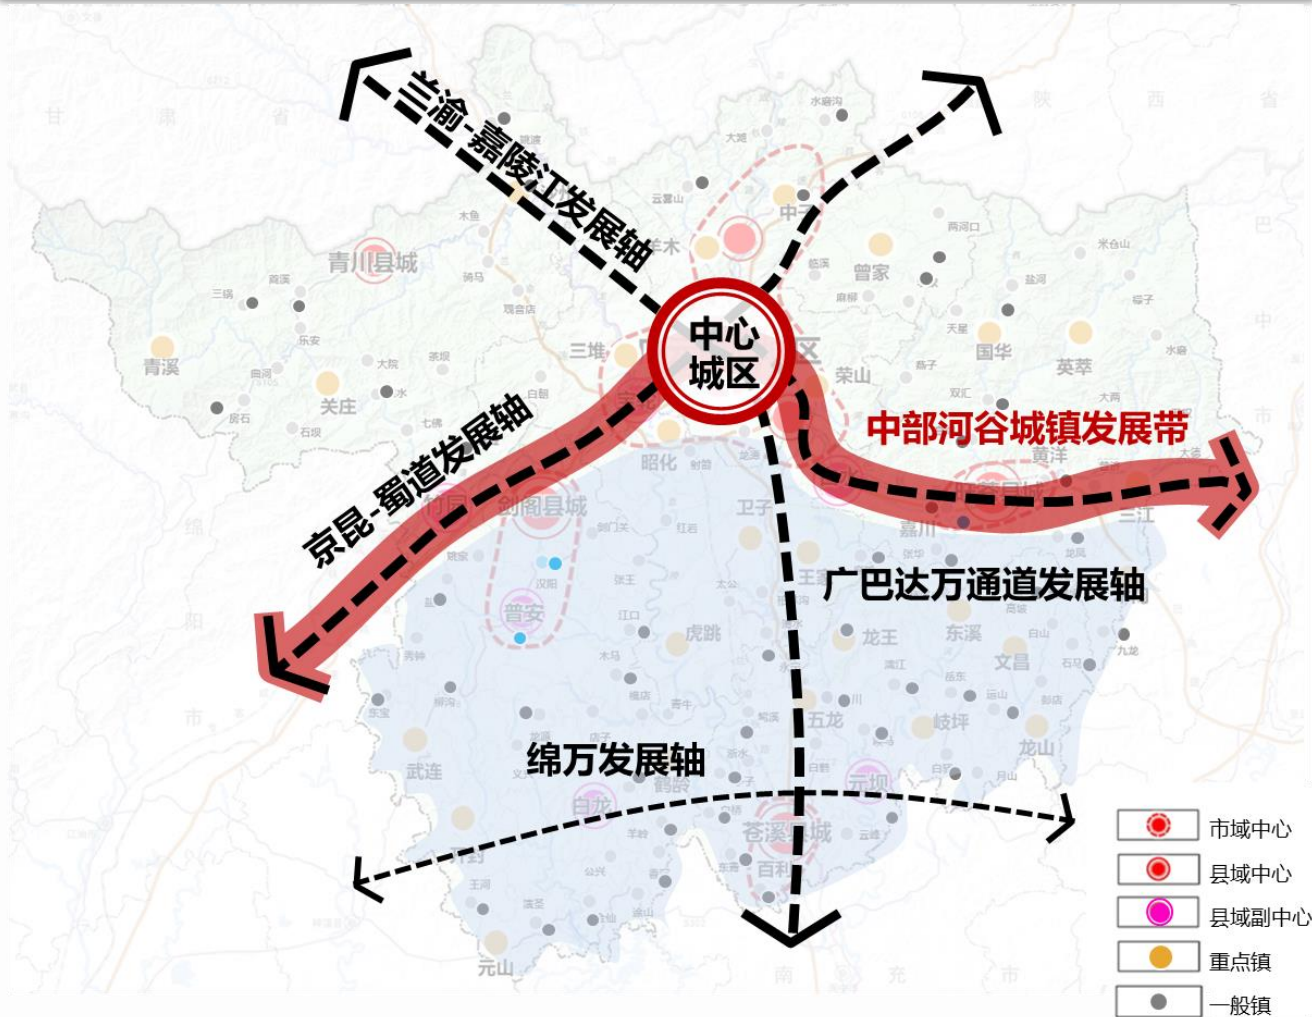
兰渝-嘉陵江发展轴

中心城区

中部河谷城镇发展带

京昆-蜀道发展轴

广巴达万通道发展轴

绵万发展轴

甘 肃 省

陕 西 省

四 川 省

青川县城

剑阁县城

苍溪县城

青溪

关庄

三堆

中子

曾家

国华

英萃

荣山

昭化

卫子

黄洋

嘉川

王家

普安

虎跳

龙王

东溪

文昌

五龙

岐坪

龙山

武连

白龙

元坝

百利

元山

三锅

乐安

大院

七佛

沙州

宝轮

水磨沟

大滩

云雾山

木鱼

骑马

观音店

两河口

米仓山

盐河

梓潼

天星

麻柳

临溪

大两

白水

石坝

房石

白驿

射箭

龙潭

红岩

太公

江口

张王

汉阳

秀钟

杨村

木马

公兴

柳沟

东宝

店子

羊岭

鹤龄

王渠

演圣

白鹤

云峰

白驿

九龙

石马

石门

白山

元山

市域中心

县域中心

县域副中心

重点镇

一般镇